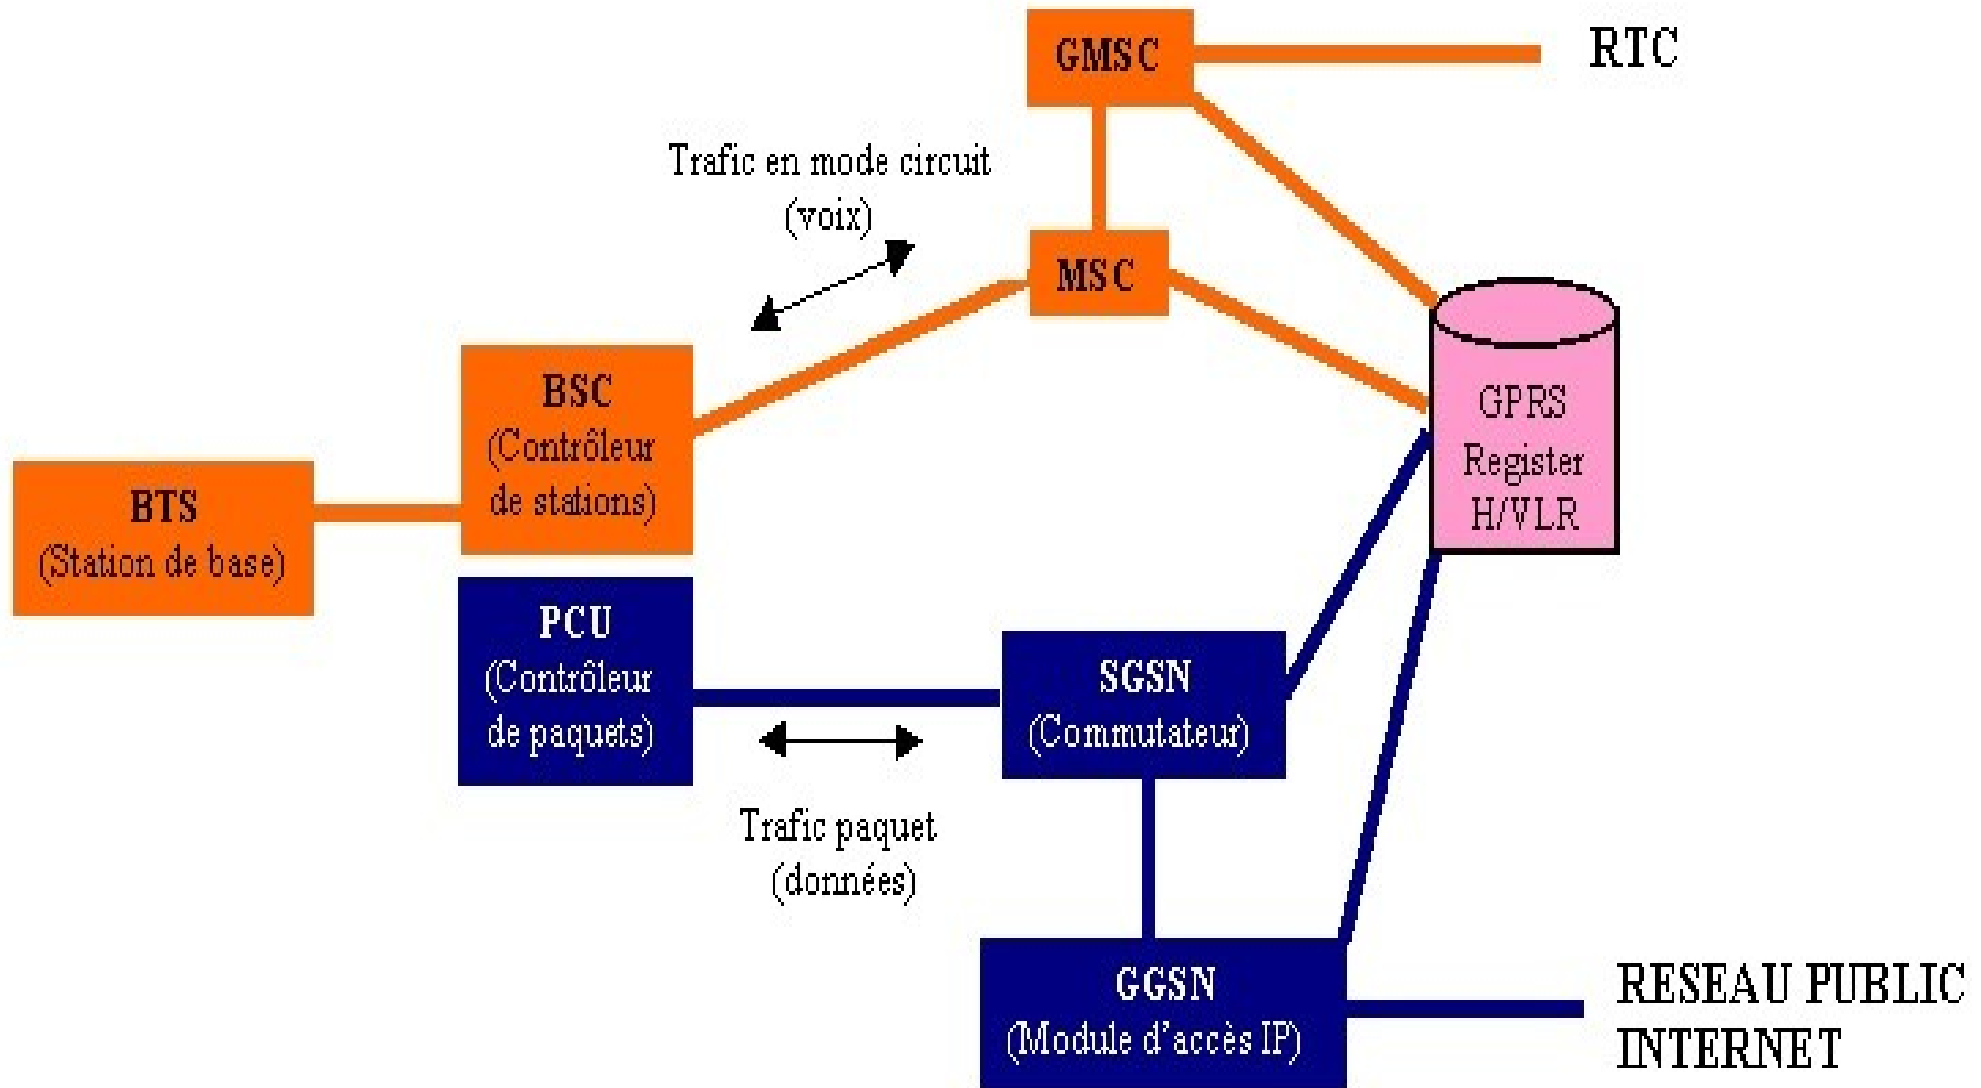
GMSC

RTC

Trafic en mode circuit
(voix)

MSC

BSC
(Contrôleur de stations)

GPRS
Register
H/VLR

BTS
(Station de base)

PCU
(Contrôleur de paquets)

SGSN
(Commutateur)

Trafic paquet
(données)

GGSN
(Module d'accès IP)

RESEAU PUBLIC
INTERNET